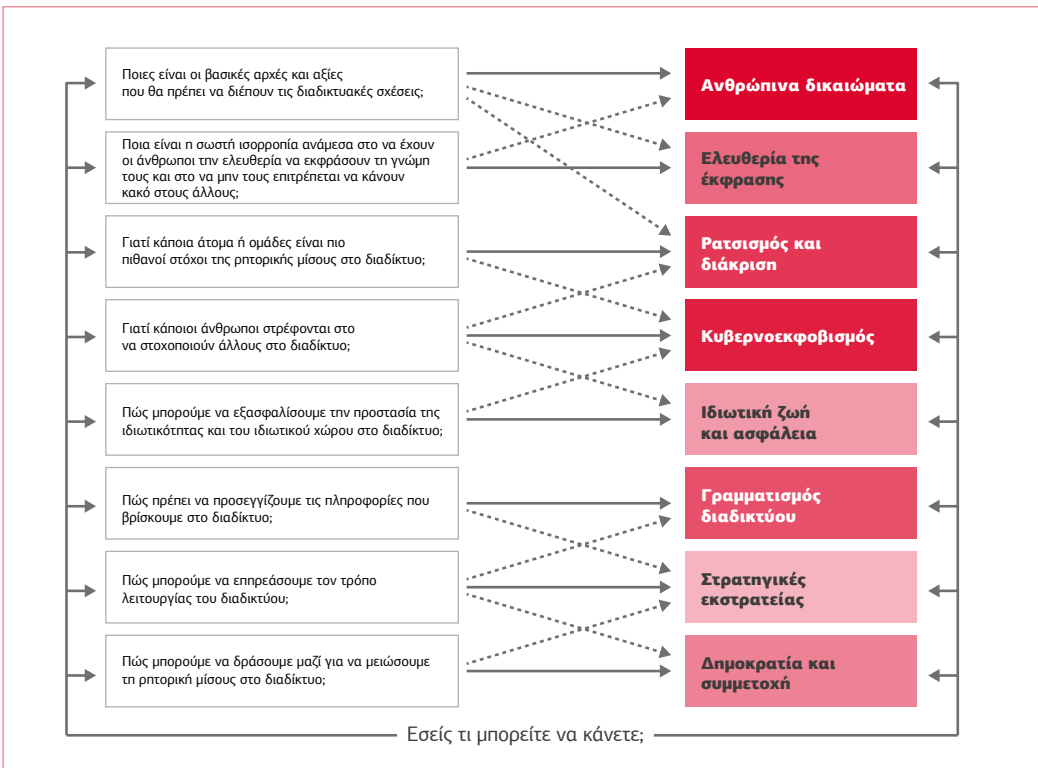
Ποιες είναι οι βασικές αρχές και αξίες που θα πρέπει να διέπουν τις διαδικτυακές σχέσεις;

Ποια είναι η σωστή ισορροπία ανάμεσα στο να έχουν οι άνθρωποι την ελευθερία να εκφράσουν τη γνώμη τους και στο να μην τους επιτρέπεται να κάνουν κακό στους άλλους;

Γιατί κάποια άτομα ή ομάδες είναι πιο πιθανοί στόχοι της ρητορικής μίσους στο διαδίκτυο;

Γιατί κάποιοι άνθρωποι στρέφονται στο να στοχοποιούν άλλους στο διαδίκτυο;

Πώς μπορούμε να εξασφαλίσουμε την προστασία της ιδιωτικότητας και του ιδιωτικού χώρου στο διαδίκτυο;

Πώς πρέπει να προσεγγίζουμε τις πληροφορίες που βρίσκουμε στο διαδίκτυο;

Πώς μπορούμε να επηρεάσουμε τον τρόπο λειτουργίας του διαδικτύου;

Πώς μπορούμε να δράσουμε μαζί για να μειώσουμε τη ρητορική μίσους στο διαδίκτυο;

Ανθρώπινα δικαιώματα

Ελευθερία της έκφρασης

Ρατσισμός και διάκριση

Κυβερνοεκφοβισμός

Ιδιωτική ζωή και ασφάλεια

Γραμματισμός διαδικτύου

Στρατηγικές εκστρατείας

Δημοκρατία και συμμετοχή

Εσείς τι μπορείτε να κάνετε;